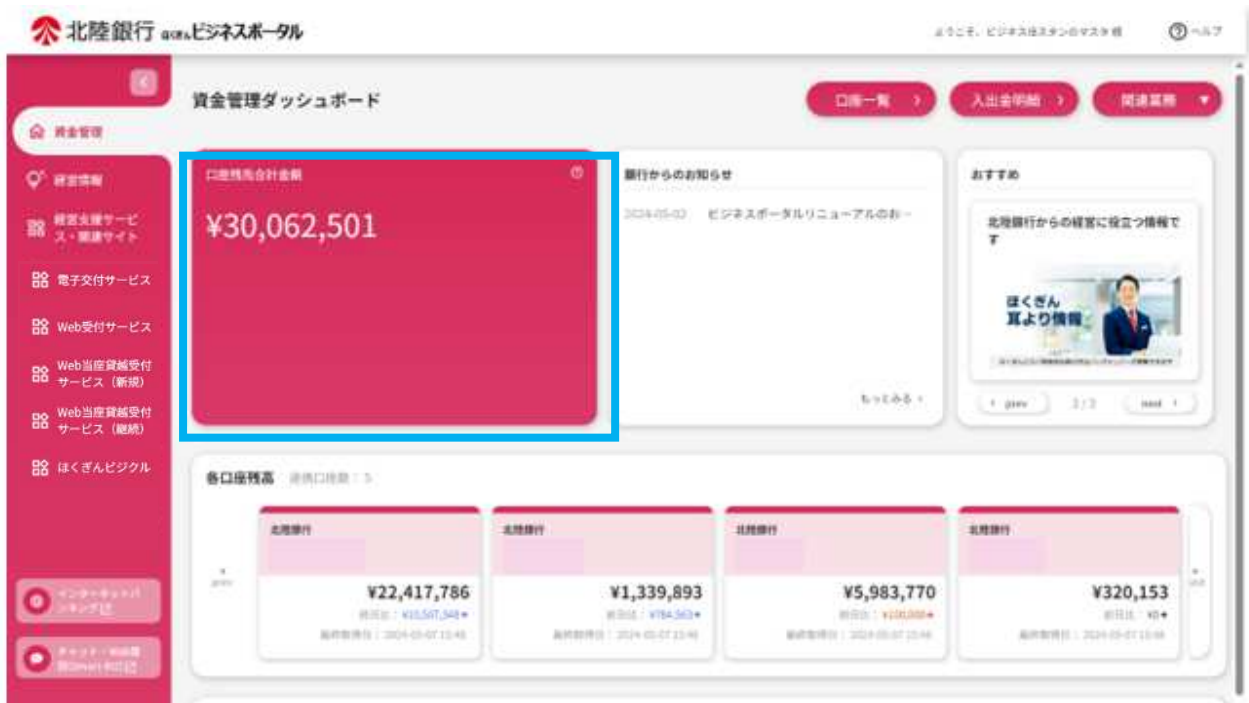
北陸銀行 ほくぎんビジネスポータル

ようこそ、ビジネスほくぎんのマスタ様　ヘルプ

資金管理

経営情報

経営支援サービス・関連サイト

電子交付サービス

Web受付サービス

Web当座貸越受付サービス（新規）

Web当座貸越受付サービス（継続）

ほくぎんビジクル

インターネットバンキング

チャット・お問合せ

資金管理ダッシュボード

口座一覧

入出金明細

関連業務

口座残高合計金額

¥30,062,501

銀行からのお知らせ

2024-05-02　ビジネスポータルリニューアルのお…

もっとみる

おすすめ

北陸銀行からの経営に役立つ情報です

ほくぎん 耳より情報

prev　2/3　next

各口座残高　連携口座数：5

北陸銀行

¥22,417,786

前日比：¥10,507,348

最終取得日：2024-05-07 15:46

北陸銀行

¥1,339,893

前日比：¥784,563

最終取得日：2024-05-07 15:46

北陸銀行

¥5,983,770

前日比：¥100,000

最終取得日：2024-05-07 15:46

北陸銀行

¥320,153

前日比：¥0

最終取得日：2024-05-07 15:46